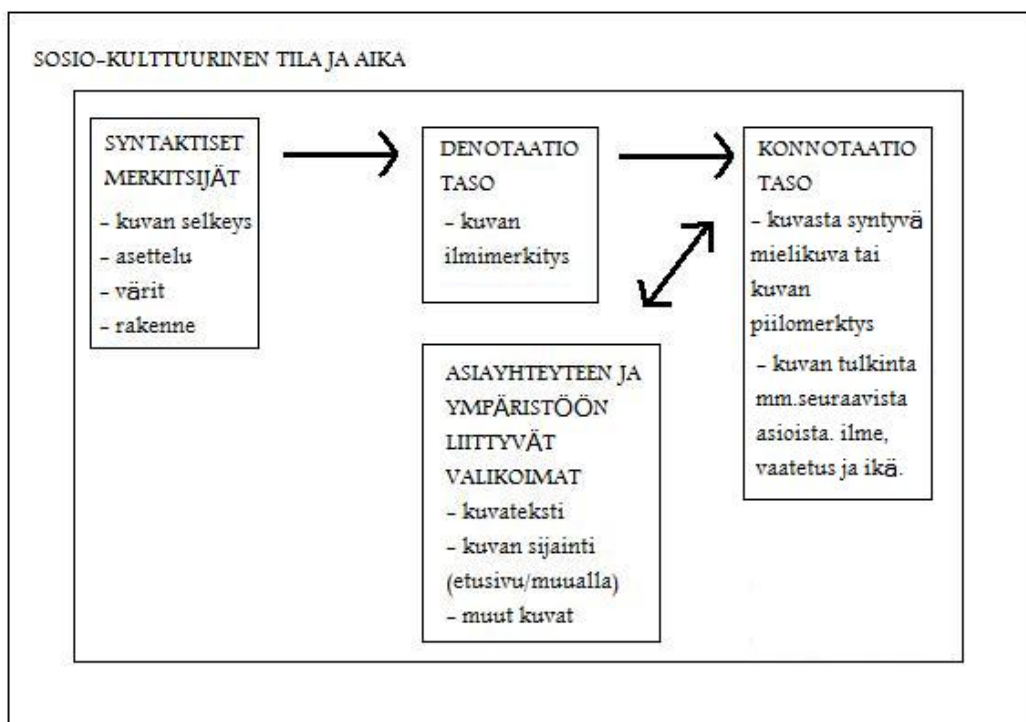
SOSIO-KULTTUURINEN TILA JA AIKA

SYNTAKTISET MERKITSIJÄT
- kuvan selkeys
- asettelu
- värit
- rakenne

DENOTAATIO TASO
- kuvan ilmimerkitys

KONNOTAATIO TASO
- kuvasta syntyvä mielikuva tai kuvan piilomerktys
- kuvan tulkinta mm.seuraavista asioista. ilme, vaatetus ja ikä.

ASIAYHTEYTEEN JA YMPÄRISTÖÖN LIITTYVÄT VALIKOIMAT
- kuvateksti
- kuvan sijainti (etusivu/muualla)
- muut kuvat